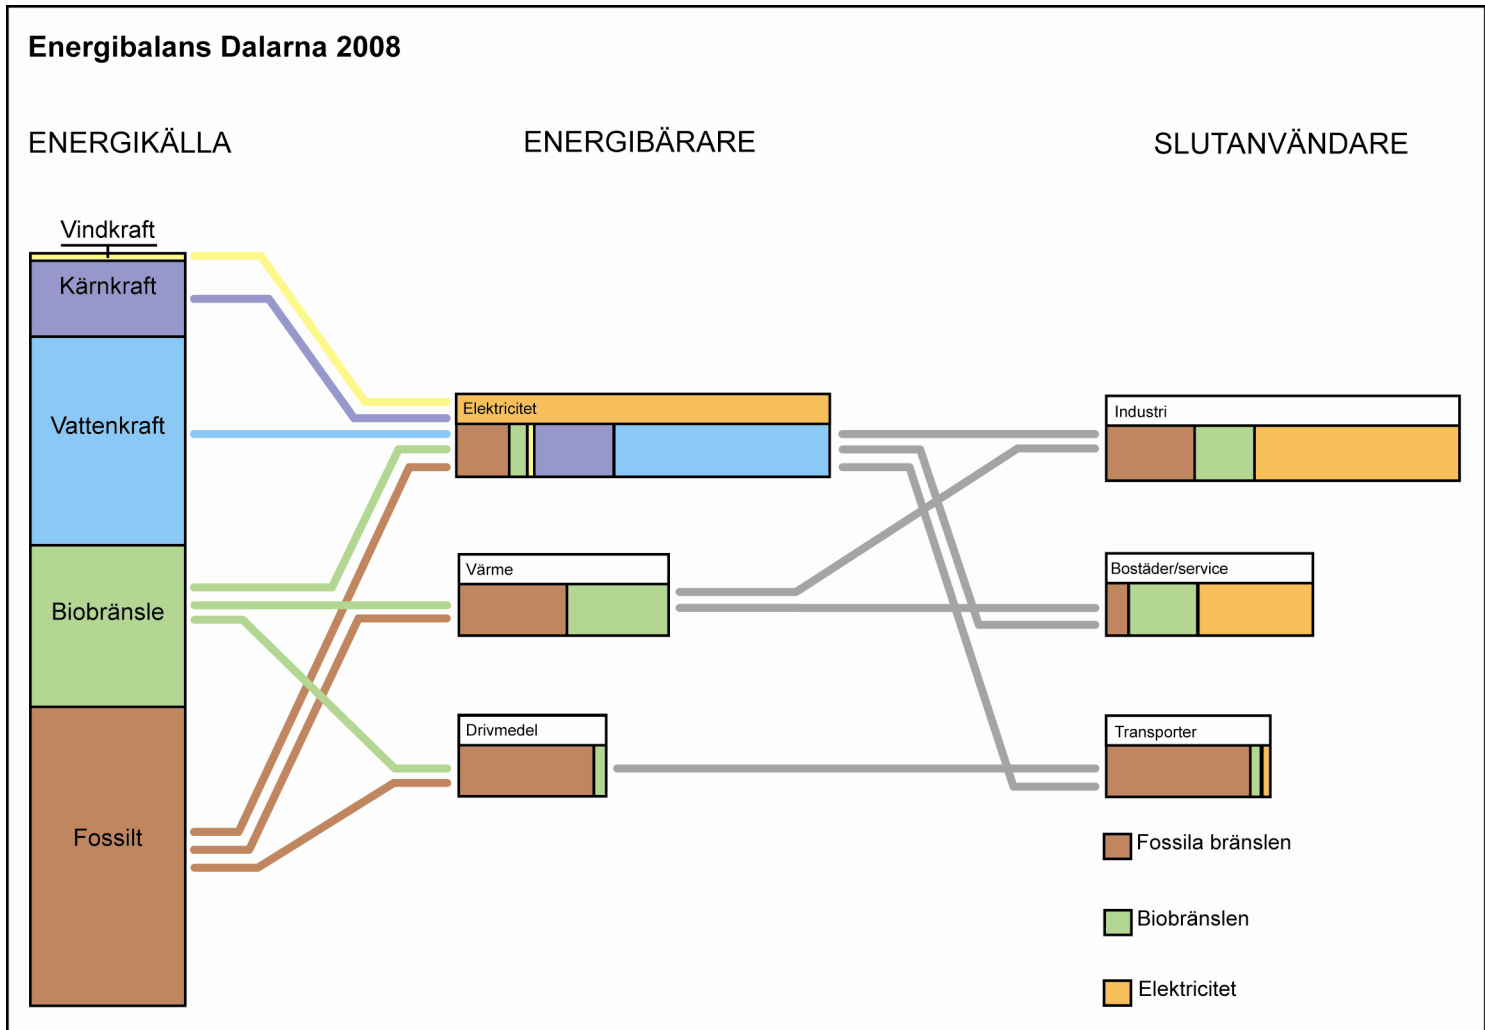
Energibalans Dalarna 2008

ENERGIKÄLLA

ENERGIBÄRARE

SLUTANVÄNDARE

Vindkraft

Kärnkraft

Vattenkraft

Biobränsle

Fossilt

Elektricitet

Värme

Drivmedel

Industri

Bostäder/service

Transporter

Fossila bränslen

Biobränslen

Elektricitet